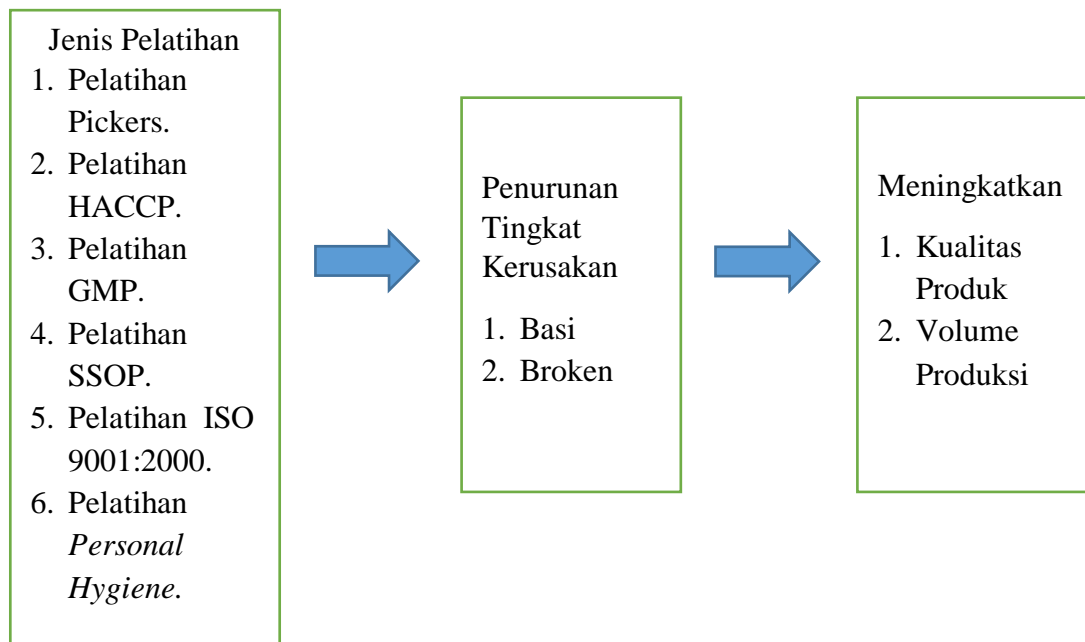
Jenis Pelatihan
1. Pelatihan Pickers.
2. Pelatihan HACCP.
3. Pelatihan GMP.
4. Pelatihan SSOP.
5. Pelatihan ISO 9001:2000.
6. Pelatihan *Personal Hygiene.*

Penurunan Tingkat Kerusakan
1. Basi
2. Broken

Meningkatkan
1. Kualitas Produk
2. Volume Produksi